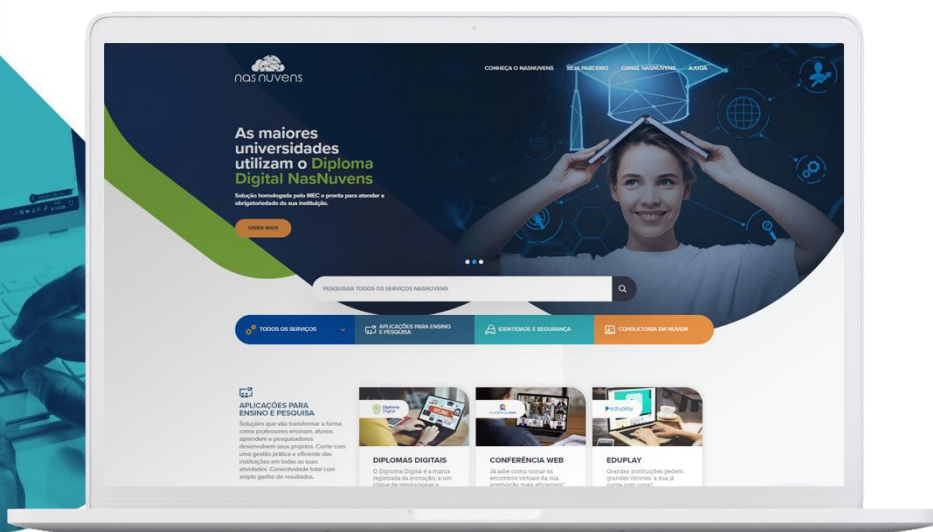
nas nuvens

CONHEÇA O NASNUVENS SEJA PARCEIRO CANAL NASNUVENS AJUDA

As maiores universidades utilizam o Diploma Digital NasNuvens

Solução homologada pelo MEC e pronta para atender a obrigatoriedade da sua instituição.

SAIBA MAIS

PESQUISAR TODOS OS SERVIÇOS NASNUVENS

TODOS OS SERVIÇOS

APLICAÇÕES PARA ENSINO E PESQUISA

IDENTIDADE E SEGURANÇA

CONSULTORIA EM NUVEM

APLICAÇÕES PARA ENSINO E PESQUISA

Soluções que vão transformar a forma como professores ensinam, alunos aprendem e pesquisadores desenvolvem seus projetos. Conte com uma gestão prática e eficiente das instituições em todas as suas atividades. Conectividade total com amplo ganho de resultados.

Diploma Digital

DIPLOMAS DIGITAIS

O Diploma Digital é a marca registrada da inovação, a um clique de revolucionar a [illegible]

CONFERÊNCIA WEB

Já sabe como tornar os encontros virtuais da sua instituição mais eficientes?

eduplay

EDUPLAY

Grandes instituições pedem grandes vitrines: a sua já conta com uma?